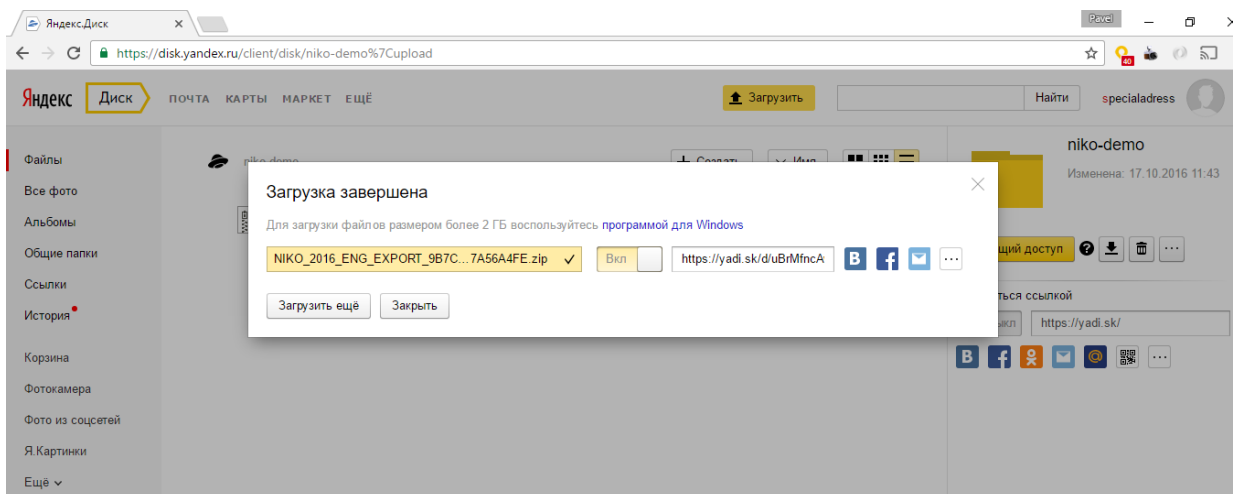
Яндекс.Диск ×

Pavel

https://disk.yandex.ru/client/disk/niko-demo%7Cupload

Яндекс Диск ПОЧТА КАРТЫ МАРКЕТ ЕЩЁ

Загрузить

Найти

specialadress

Файлы
Все фото
Альбомы
Общие папки
Ссылки
История
Корзина
Фотокамера
Фото из соцсетей
Я.Картинки
Ещё

niko-demo

niko-demo
Изменена: 17.10.2016 11:43

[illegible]щий доступ

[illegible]ться ссылкой
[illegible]ыкл https://yadi.sk/

Загрузка завершена

Для загрузки файлов размером более 2 ГБ воспользуйтесь программой для Windows

NIKO_2016_ENG_EXPORT_9B7C...7A56A4FE.zip ✓

Вкл

https://yadi.sk/d/uBrMfncA

Загрузить ещё

Закрыть